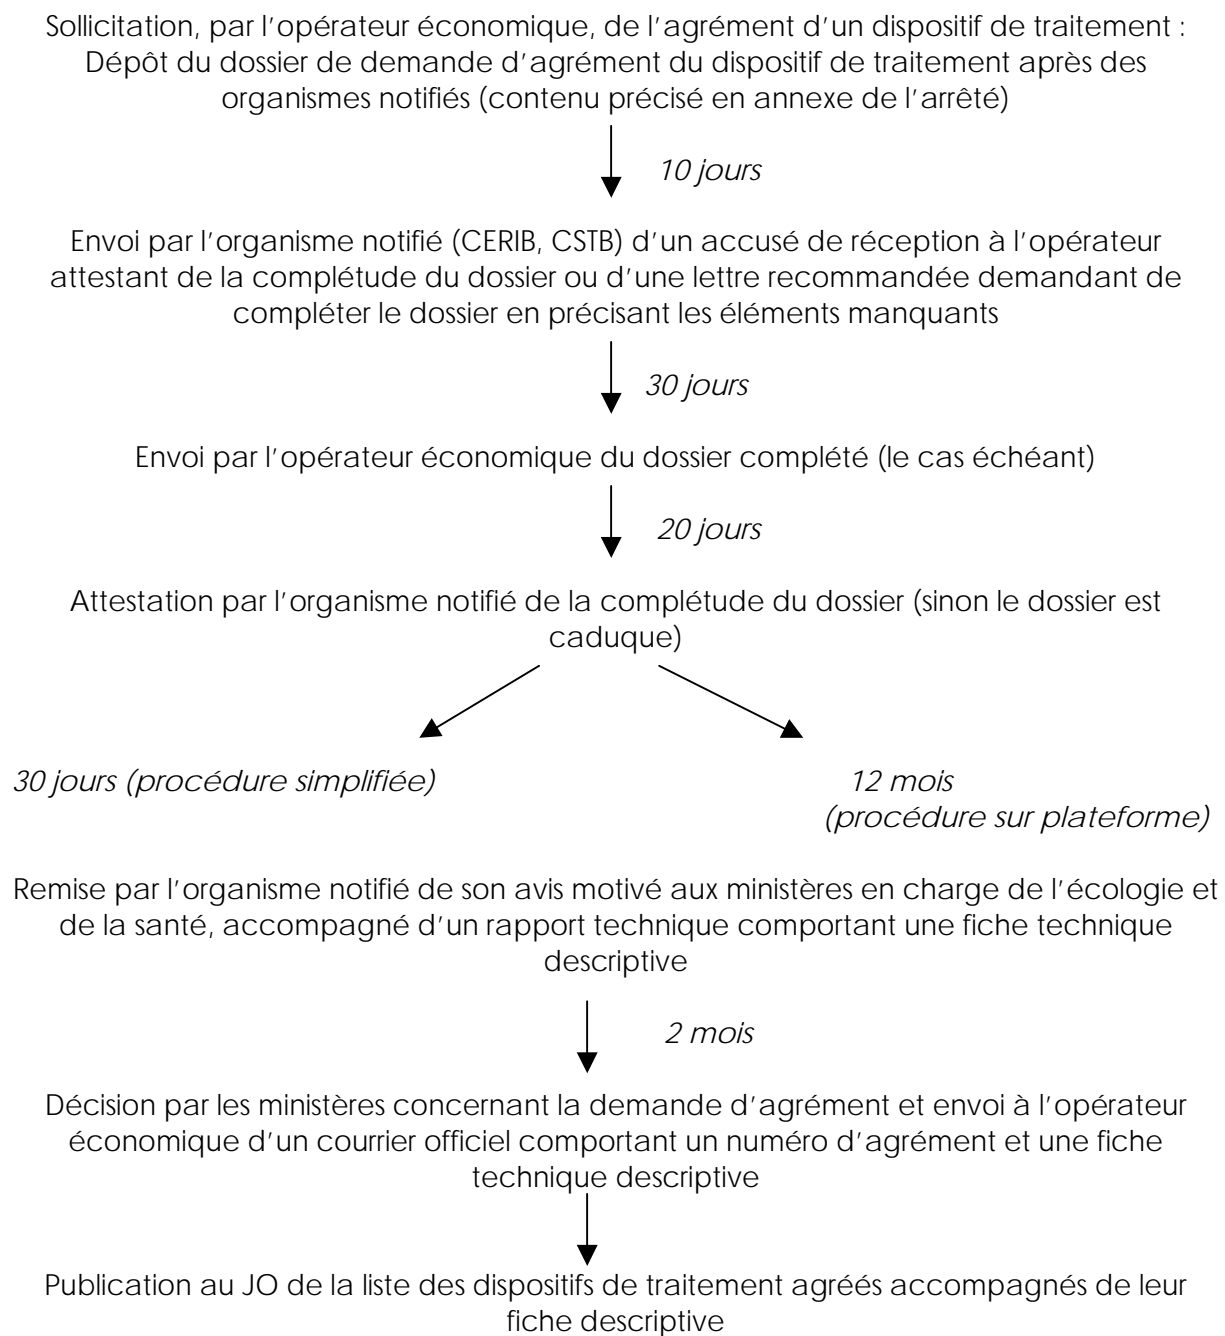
Sollicitation, par l'opérateur économique, de l'agrément d'un dispositif de traitement : Dépôt du dossier de demande d'agrément du dispositif de traitement après des organismes notifiés (contenu précisé en annexe de l'arrêté)

10 jours

Envoi par l'organisme notifié (CERIB, CSTB) d'un accusé de réception à l'opérateur attestant de la complétude du dossier ou d'une lettre recommandée demandant de compléter le dossier en précisant les éléments manquants

30 jours

Envoi par l'opérateur économique du dossier complété (le cas échéant)

20 jours

Attestation par l'organisme notifié de la complétude du dossier (sinon le dossier est caduque)

30 jours (procédure simplifiée)

12 mois (procédure sur plateforme)

Remise par l'organisme notifié de son avis motivé aux ministères en charge de l'écologie et de la santé, accompagné d'un rapport technique comportant une fiche technique descriptive

2 mois

Décision par les ministères concernant la demande d'agrément et envoi à l'opérateur économique d'un courrier officiel comportant un numéro d'agrément et une fiche technique descriptive

Publication au JO de la liste des dispositifs de traitement agréés accompagnés de leur fiche descriptive